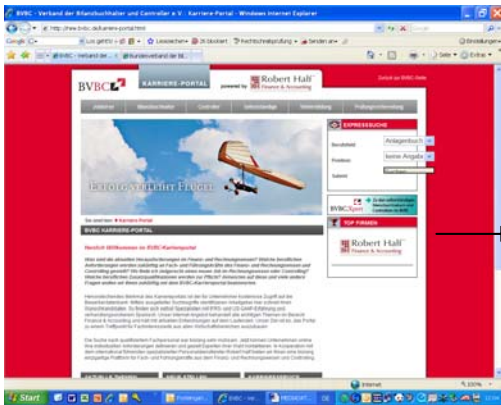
BVBC - Verband der Bilanzbuchhalter und Controller e.V.: Karriere-Portal - Windows Internet Explorer

http://www.bvbc.de/karriere-portal.html

Google

BVBC - Verband der Bil... | Bundesverband der Bil...

BVBC KARRIERE-PORTAL powered by Robert Half Finance & Accounting

Zurück zur BVBC-Seite

Jobbörse | Bilanzbuchhalter | Controller | Jahresabgänge | Weiterbildung | Prüfungsvorbereitung

ERFOLG VERLEIHT FLÜGEL

EXPRESSSUCHE

Berufsfeld: Anlagenbuch

Position: keine Angabe

Submit

TOP FIRMEN

Robert Half Finance & Accounting

Sie sind hier: Karriere-Portal

BVBC KARRIERE-PORTAL

Herzlich Willkommen im BVBC-Karriereportal

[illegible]

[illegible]

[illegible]

Start

Internet

100%